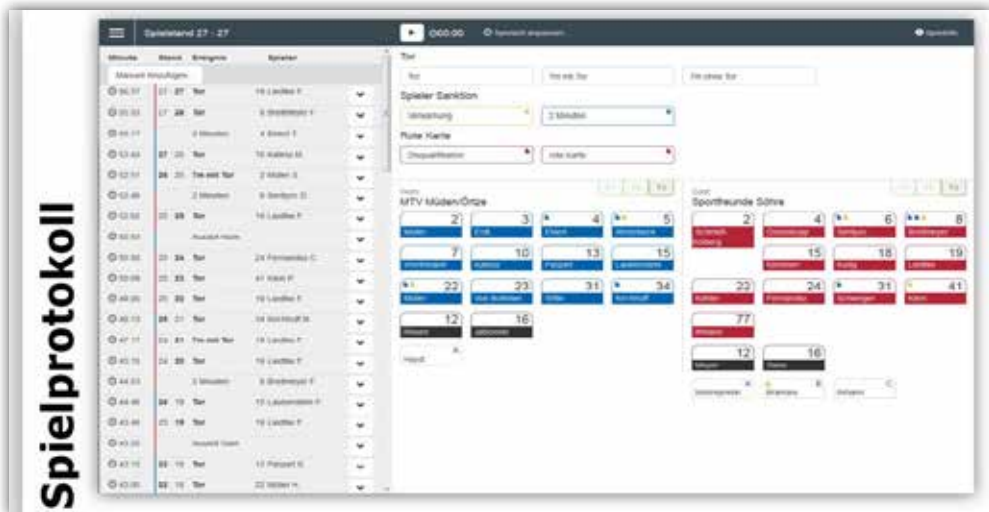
Spielprotokoll

Spielstand 27 : 27

00:00

Minute | Stand | Ereignis | Spieler

Manuell hinzufügen

| | | | |
|---|---|---|---|
| 59:57 | 27 : 27 | Tor | 19 Laudtke F. |
| 59:53 | 27 : 26 | Tor | 8 Breitmeyer F. |
| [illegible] | | 2 Minuten | 4 Brand T. |
| 53:44 | 27 : 25 | Tor | 10 Kaletsa M. |
| 52:51 | 26 : 25 | 7m mit Tor | 2 Müller A. |
| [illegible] | | 2 Minuten | 6 Sandow D. |
| 52:02 | 25 : 25 | Tor | 19 Laudtke F. |
| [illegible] | | Auszeit Heim | |
| 50:50 | 25 : 24 | Tor | 24 Fennekohl C. |
| 50:06 | 25 : 23 | Tor | 41 Klein P. |
| 49:20 | 25 : 22 | Tor | 19 Laudtke F. |
| 48:19 | 24 : 21 | Tor | 34 Kirchhoff M. |
| 47:17 | 23 : 21 | 7m mit Tor | 19 Laudtke F. |
| 45:15 | 23 : 20 | Tor | 19 Laudtke F. |
| 44:03 | | 2 Minuten | 8 Breitmeyer F. |
| 44:46 | 22 : 19 | Tor | 15 Lauenstein F. |
| 43:46 | 21 : 19 | Tor | 19 Laudtke F. |
| 43:20 | | Auszeit Gast | |
| 43:15 | 22 : 19 | Tor | 13 Peppel K. |
| 43:00 | 22 : 18 | Tor | 22 Müller H. |

Tor
Tor | 7m mit Tor | 7m ohne Tor

Spieler Sanktion
Verwarnung | 2 Minuten

Rote Karte
Disqualifikation | rote Karte

Heim
MTV Müden/Örtze
2 Müden | 3 Ertl | 4 Ehlers | 5 Albrecht
7 Hoffmann | 10 Kaletsa | 13 Peppel | 15 Lauenstein
22 Müller | 23 von Bodelen | 31 Ritter | 34 Kirchhoff
12 Wiesel | 16 Jablonski
Heidi

Gast
Sportfreunde Söhre
2 Schmidt-Kolberg | 4 Dannenberg | 6 Sandow | 8 Breitmeyer
15 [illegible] | 18 Kuhly | 19 Laudtke
22 Kohlen | 24 Fennekohl | 31 Schlanger | 41 Klein
77 Wieland
12 Meyer | 16 Diehl
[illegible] | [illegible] | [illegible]